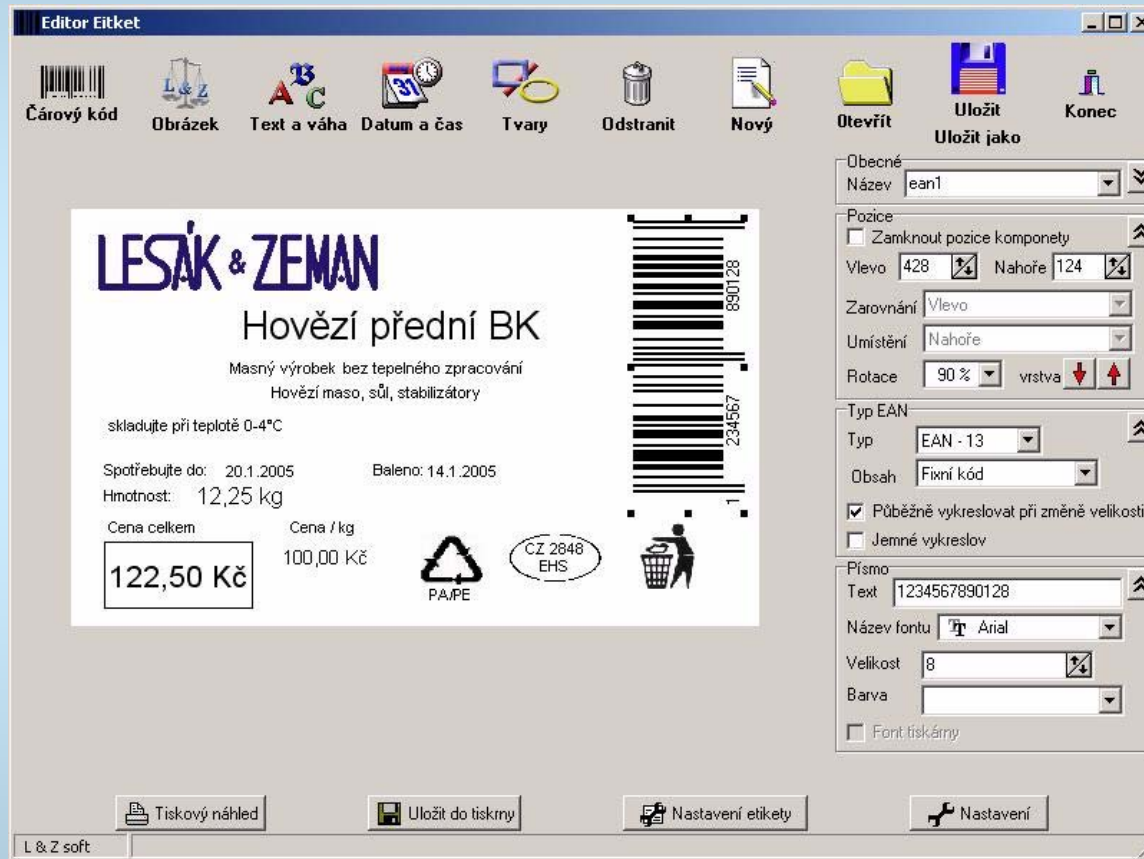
Editor Eitket

Čárový kód
Obrázek
Text a váha
Datum a čas
Tvary
Odstranit
Nový
Otevřít
Uložit
Uložit jako
Konec

LESÁK & ZEMAN
Hovězí přední BK
Masný výrobek bez tepelného zpracování
Hovězí maso, sůl, stabilizátory
skladujte při teplotě 0-4°C
Spotřebujte do: 20.1.2005
Baleno: 14.1.2005
Hmotnost: 12,25 kg
Cena celkem
122,50 Kč
Cena / kg
100,00 Kč
PA/PE
CZ 2848 EHS
1 234567 890128

Obecné
Název ean1
Pozice
Zamknout pozice komponety
Vlevo 428
Nahoře 124
Zarovnání Vlevo
Umístění Nahoře
Rotace 90 %
vrstva
Typ EAN
Typ EAN - 13
Obsah Fixní kód
Půběžně vykreslovat při změně velikosti
Jemné vykreslov
Písmo
Text 1234567890128
Název fontu Arial
Velikost 8
Barva
Font tiskárny

Tiskový náhled
Uložit do tiskrny
Nastavení etikety
Nastavení

L & Z soft